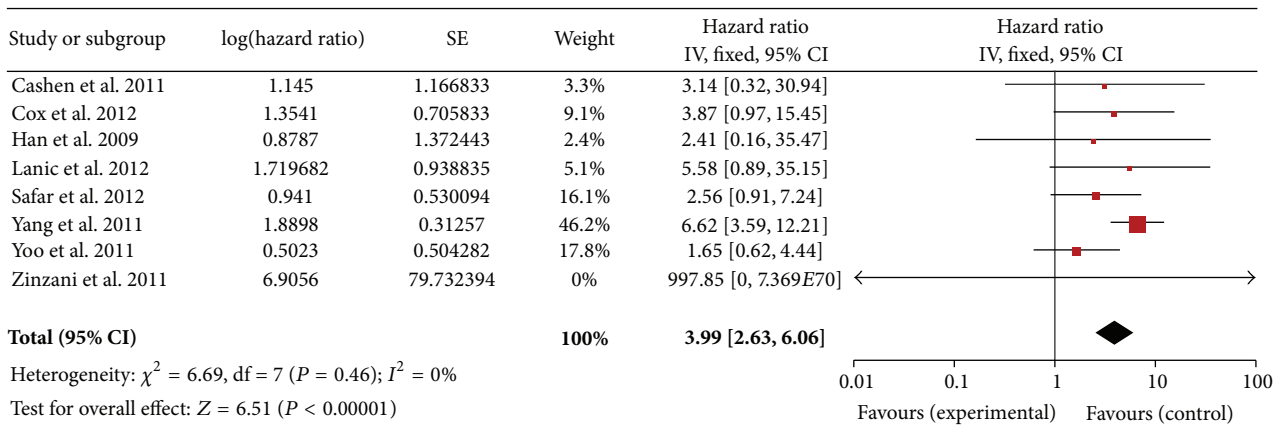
| Study or subgroup | log(hazard ratio) | SE | Weight | Hazard ratio IV, fixed, 95% CI | Hazard ratio IV, fixed, 95% CI |
|---|---|---|---|---|---|
| Cashen et al. 2011 | 1.145 | 1.166833 | 3.3% | 3.14 [0.32, 30.94] | |
| Cox et al. 2012 | 1.3541 | 0.705833 | 9.1% | 3.87 [0.97, 15.45] | |
| Han et al. 2009 | 0.8787 | 1.372443 | 2.4% | 2.41 [0.16, 35.47] | |
| Lanic et al. 2012 | 1.719682 | 0.938835 | 5.1% | 5.58 [0.89, 35.15] | |
| Safar et al. 2012 | 0.941 | 0.530094 | 16.1% | 2.56 [0.91, 7.24] | |
| Yang et al. 2011 | 1.8898 | 0.31257 | 46.2% | 6.62 [3.59, 12.21] | |
| Yoo et al. 2011 | 0.5023 | 0.504282 | 17.8% | 1.65 [0.62, 4.44] | |
| Zinzani et al. 2011 | 6.9056 | 79.732394 | 0% | 997.85 [0, 7.369$E$70] | |
| **Total (95% CI)** | | | **100%** | **3.99 [2.63, 6.06]** | |

Heterogeneity: $\chi^2 = 6.69$, df $= 7$ ($P = 0.46$); $I^2 = 0\%$

Test for overall effect: $Z = 6.51$ ($P < 0.00001$)

0.01 0.1 1 10 100

Favours (experimental) Favours (control)